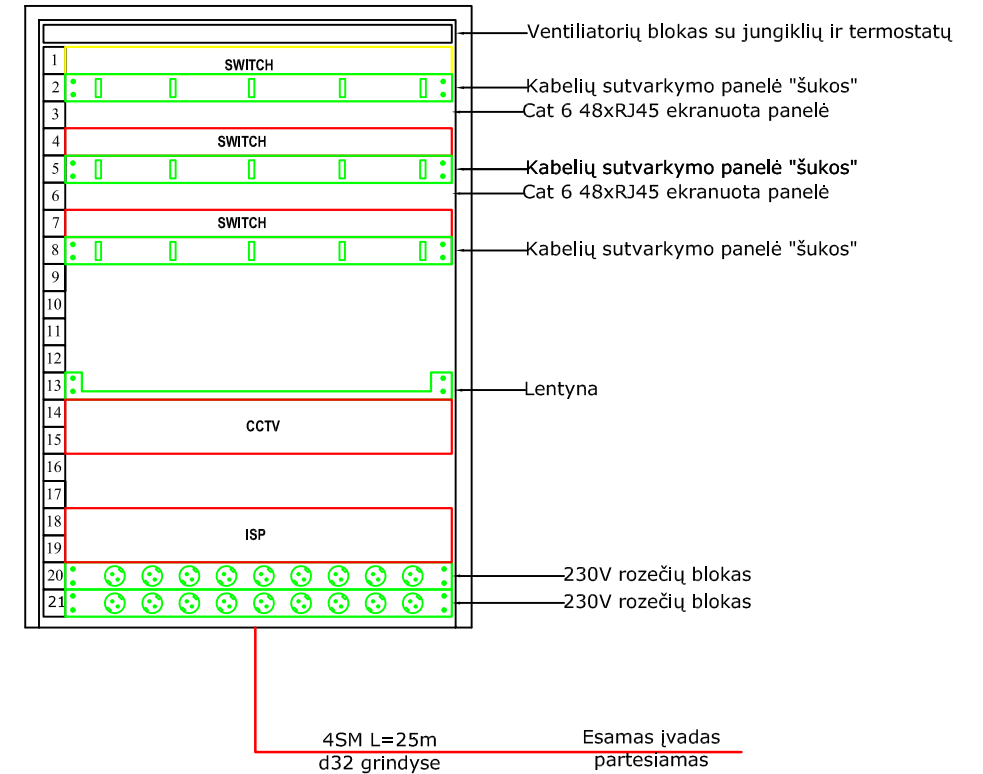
Ventiliatorių blokas su jungiklių ir termostatų

1 SWITCH

2 Kabelių sutvarkymo panelė "šukos"

3 Cat 6 48xRJ45 ekranuota panelė

4 SWITCH

5 Kabelių sutvarkymo panelė "šukos"

6 Cat 6 48xRJ45 ekranuota panelė

7 SWITCH

8 Kabelių sutvarkymo panelė "šukos"

9

10

11

12

13 Lentyna

14

15 CCTV

16

17

18

19 ISP

20 230V rozečių blokas

21 230V rozečių blokas

4SM L=25m
d32 grindyse

Esamas įvadas
partesiamas